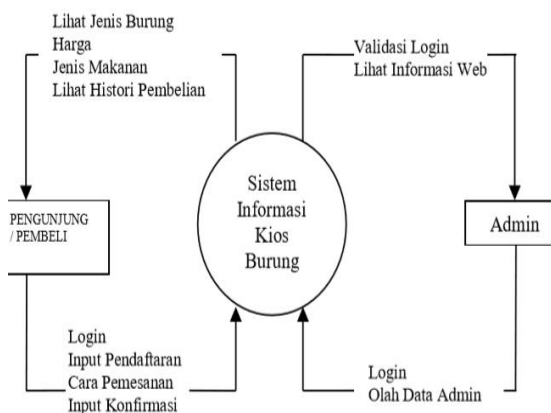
Lihat Jenis Burung
Harga
Jenis Makanan
Lihat Histori Pembelian

Validasi Login
Lihat Informasi Web

PENGUNJUNG / PEMBELI

Sistem Informasi Kios Burung

Admin

Login
Input Pendaftaran
Cara Pemesanan
Input Konfirmasi

Login
Olah Data Admin